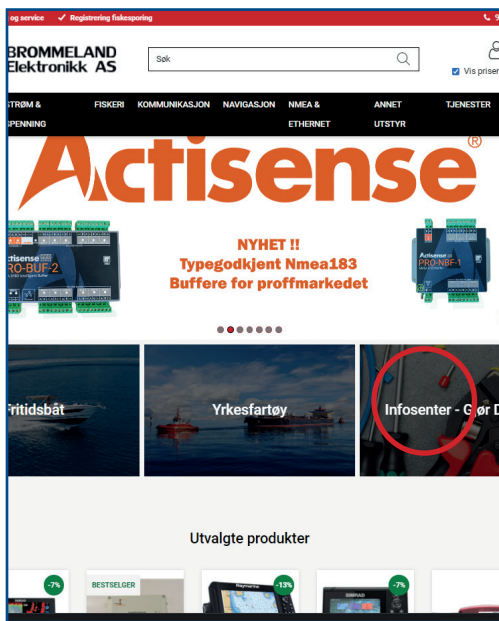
og service ✓ Registrering fiskesporing

BROMMELAND Elektronikk AS

Søk

Vis priser

STRØM & SPENNING | FISKERI | KOMMUNIKASJON | NAVIGASJON | NMEA & ETHERNET | ANNET UTSTYR | TJENESTER

Actisense®

Actisense PRO-BUF-2

NYHET !!
Typegodkjent Nmea183
Buffere for proffmarkedet

Actisense PRO-NBF-1

Fritidsbåt

Yrkesfartøy

Infosenter - Gjør D

Utvalgte produkter

-7%

BESTSELGER

Raymarine

-13%

SIMRAD

-7%